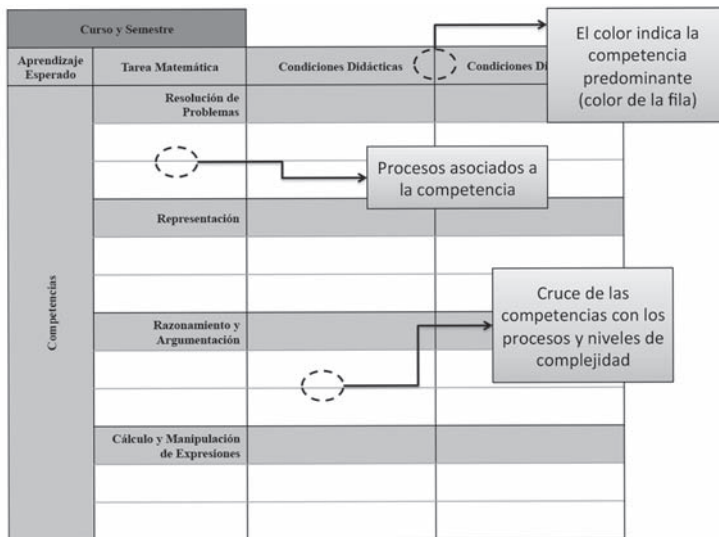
Curso y Semestre

Aprendizaje Esperado

Tarea Matemática

Condiciones Didácticas

Condiciones Di

El color indica la competencia predominante (color de la fila)

Resolución de Problemas

Procesos asociados a la competencia

Representación

Competencias

Cruce de las competencias con los procesos y niveles de complejidad

Razonamiento y Argumentación

Cálculo y Manipulación de Expresiones